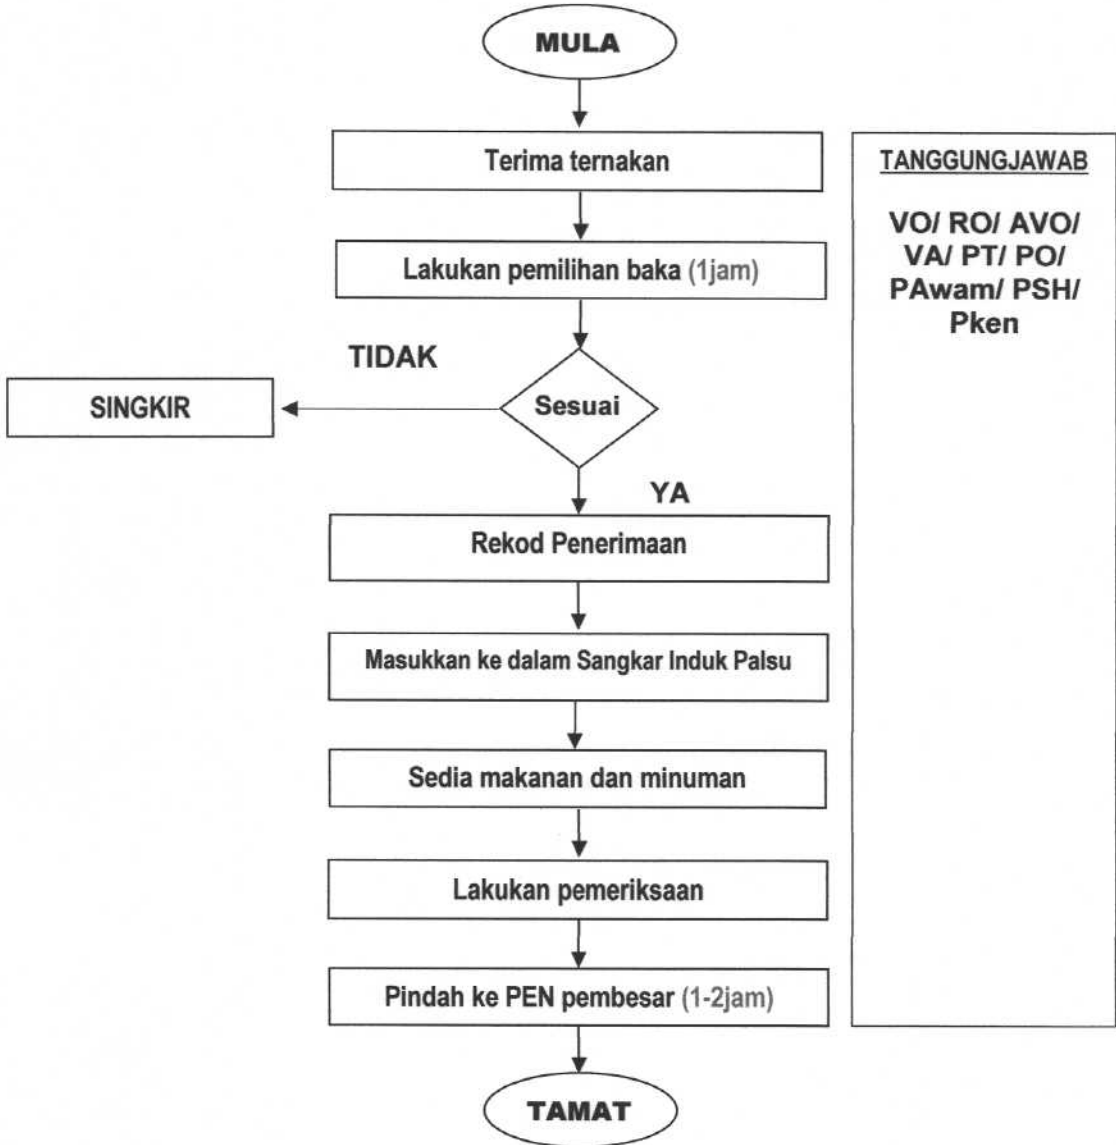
MULA

Terima ternakan

Lakukan pemilihan baka (1jam)

TIDAK

SINGKIR

Sesuai

YA

Rekod Penerimaan

Masukkan ke dalam Sangkar Induk Palsu

Sedia makanan dan minuman

Lakukan pemeriksaan

Pindah ke PEN pembesar (1-2jam)

TAMAT

TANGGUNGJAWAB

VO/ RO/ AVO/ VA/ PT/ PO/ PAwam/ PSH/ Pken